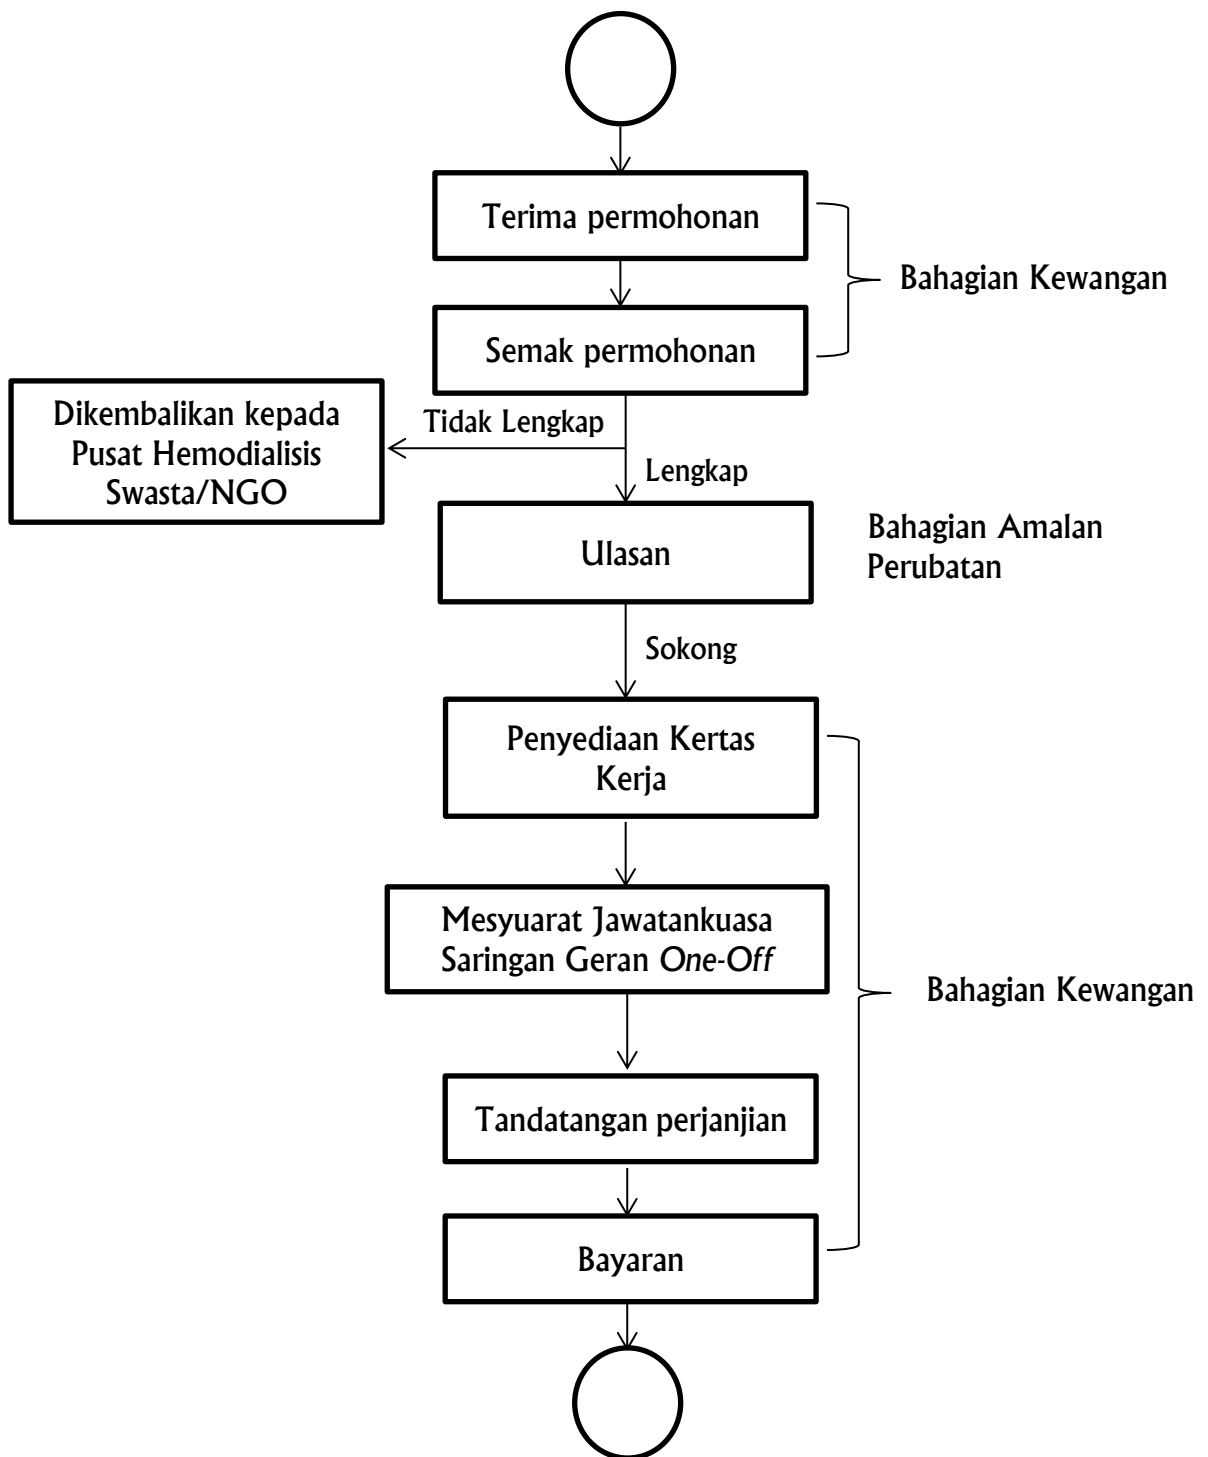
Terima permohonan

Bahagian Kewangan

Semak permohonan

Dikembalikan kepada Pusat Hemodialisis Swasta/NGO

Tidak Lengkap

Lengkap

Ulasan

Bahagian Amalan Perubatan

Sokong

Penyediaan Kertas Kerja

Mesyuarat Jawatankuasa Saringan Geran One-Off

Bahagian Kewangan

Tandatangan perjanjian

Bayaran